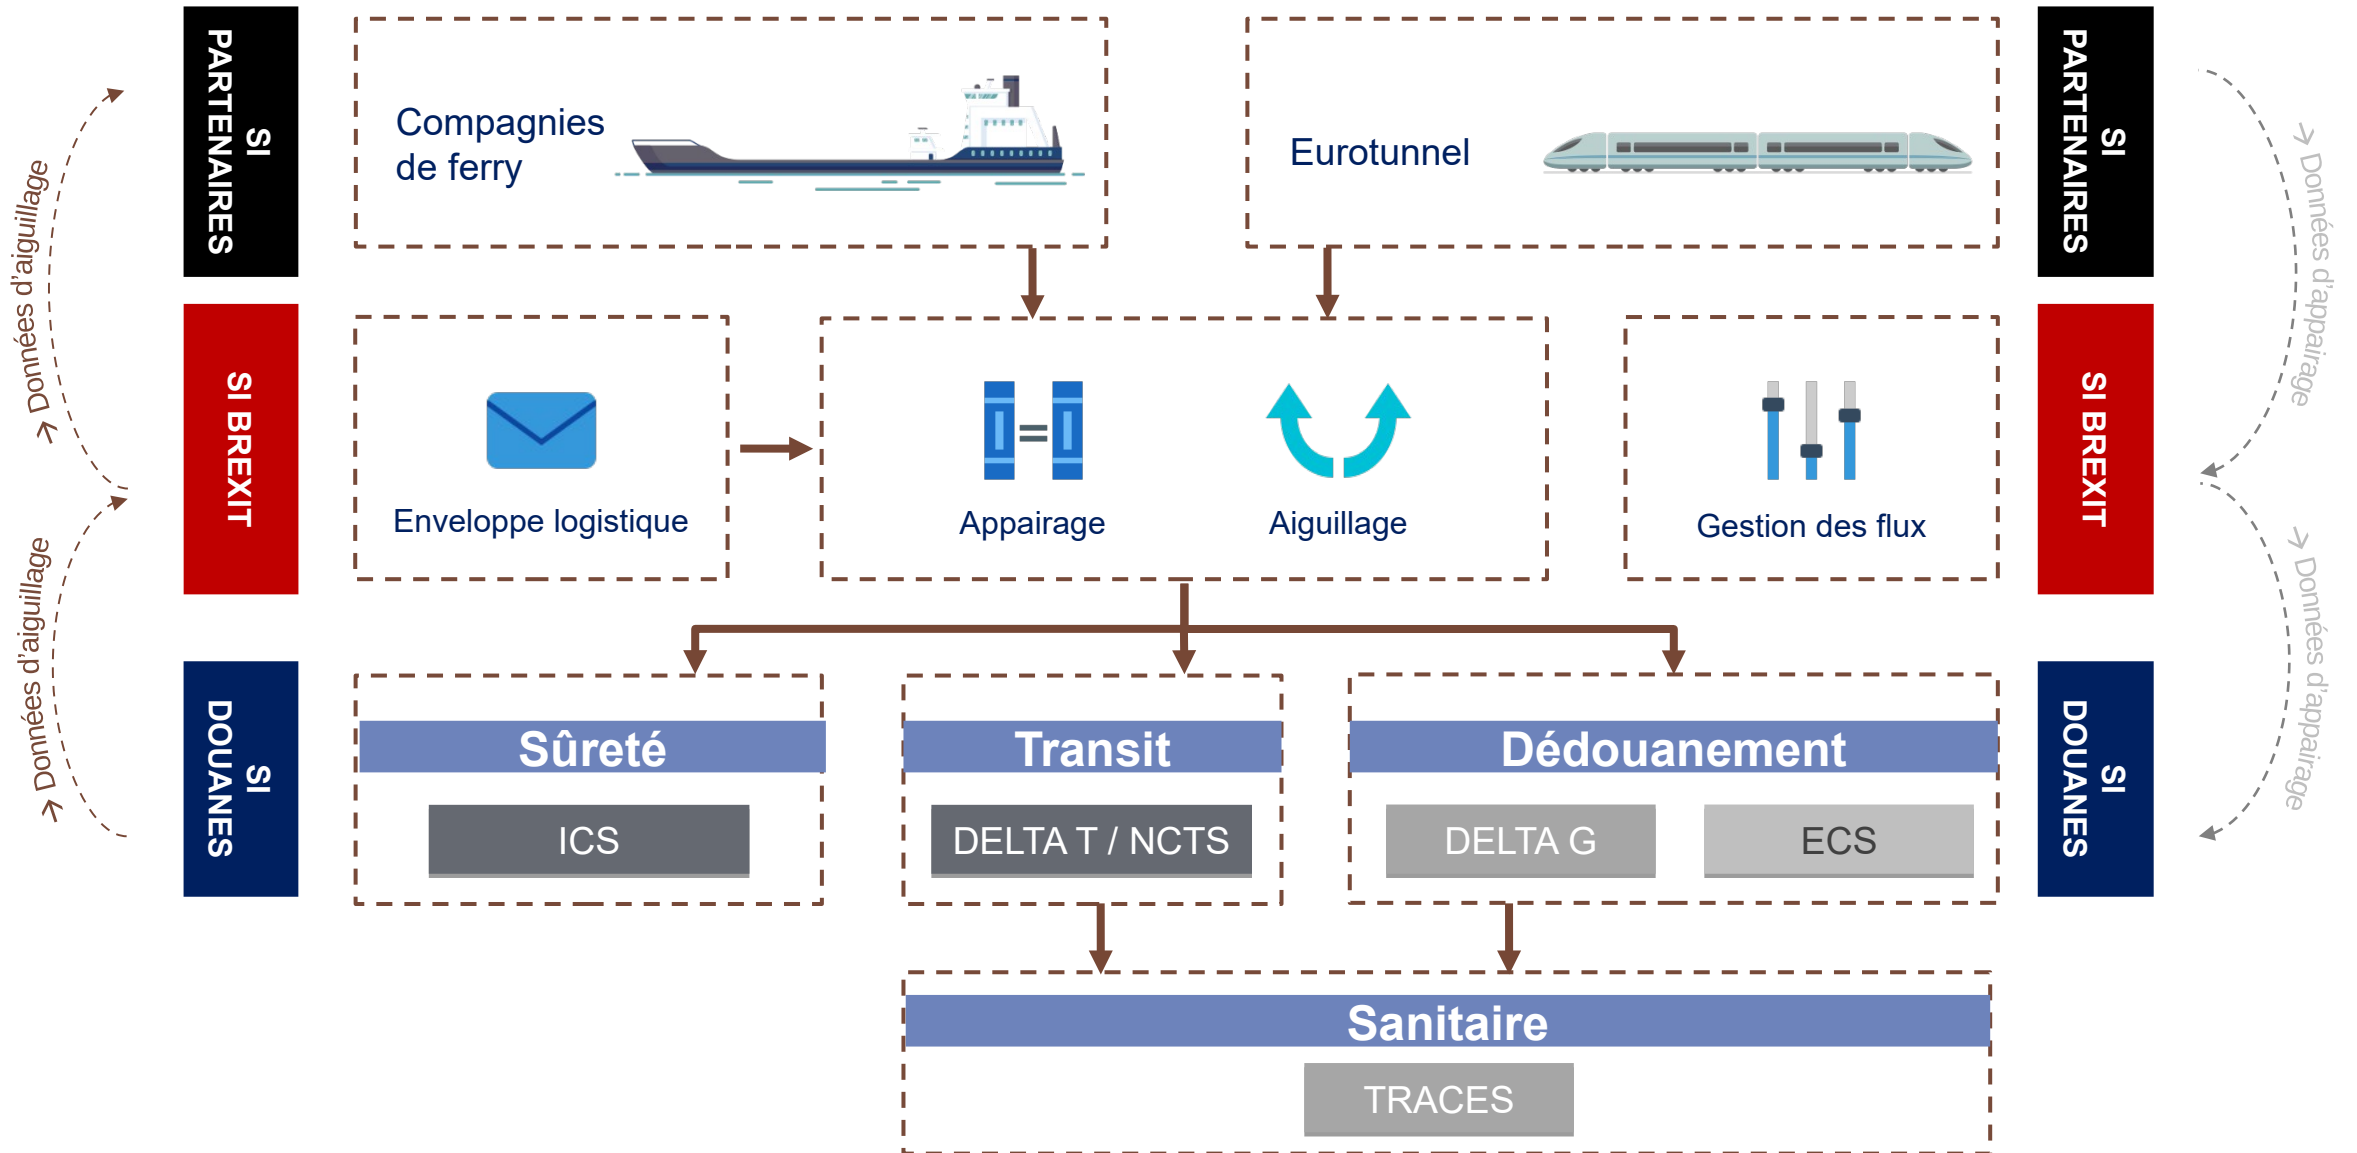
→ Données d'aiguillage

SI PARTENAIRES

Compagnies de ferry

Eurotunnel

SI PARTENAIRES

→ Données d'appairage

→ Données d'aiguillage

SI BREXIT

Enveloppe logistique

Appairage

Aiguillage

Gestion des flux

SI BREXIT

→ Données d'appairage

SI DOUANES

Sûreté

ICS

Transit

DELTA T / NCTS

Dédouanement

DELTA G

ECS

SI DOUANES

Sanitaire

TRACES